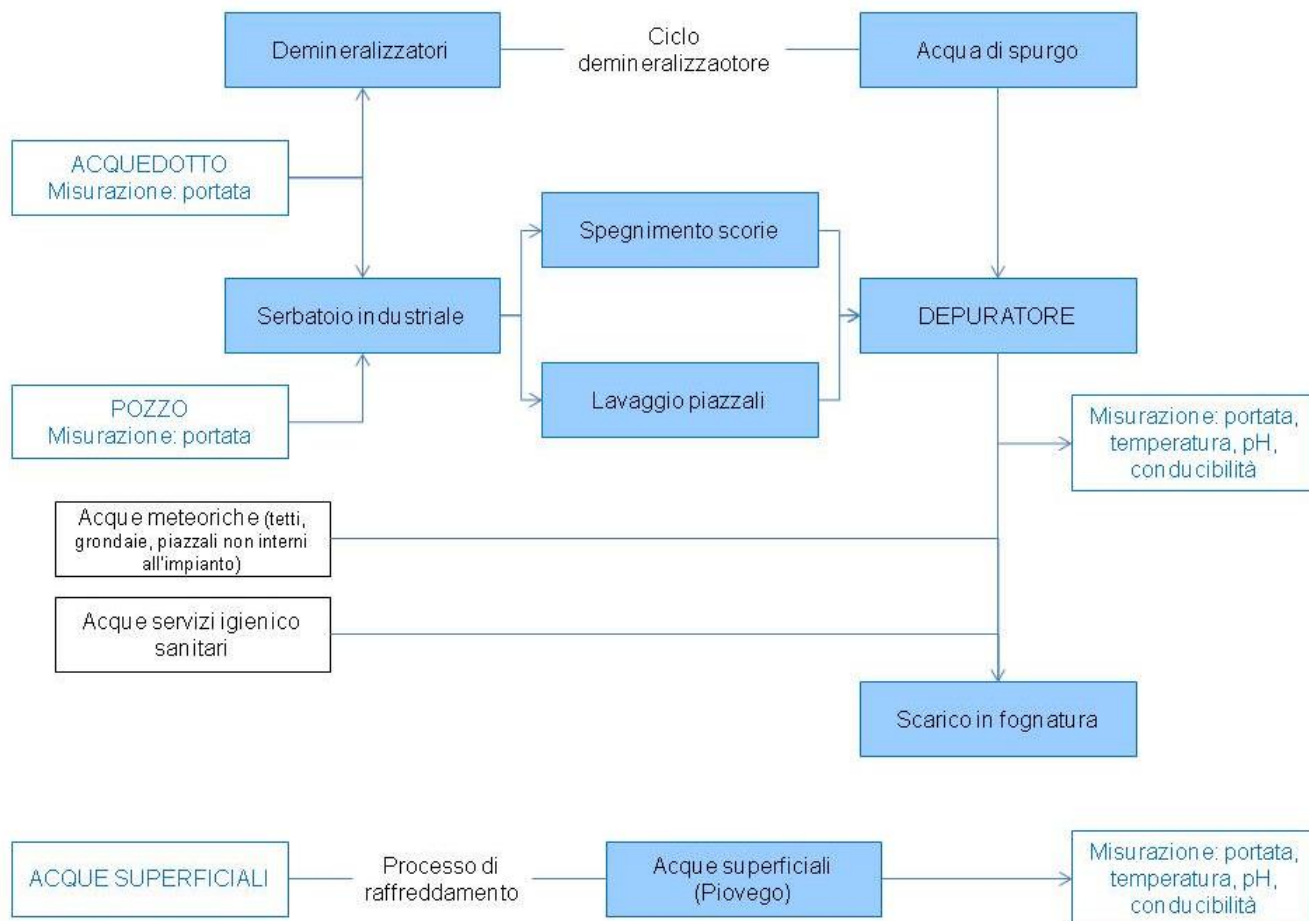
Demineralizzatori

Ciclo demineralizzaotore

Acqua di spurgo

ACQUEDOTTO
Misurazione: portata

Spegnimento scorie

Serbatoio industriale

DEPURATORE

Lavaggio piazzali

POZZO
Misurazione: portata

Misurazione: portata, temperatura, pH, conducibilità

Acque meteoriche (tetti, grondaie, piazzali non interni all'impianto)

Acque servizi igienico sanitari

Scarico in fognatura

ACQUE SUPERFICIALI

Processo di raffreddamento

Acque superficiali (Piovego)

Misurazione: portata, temperatura, pH, conducibilità